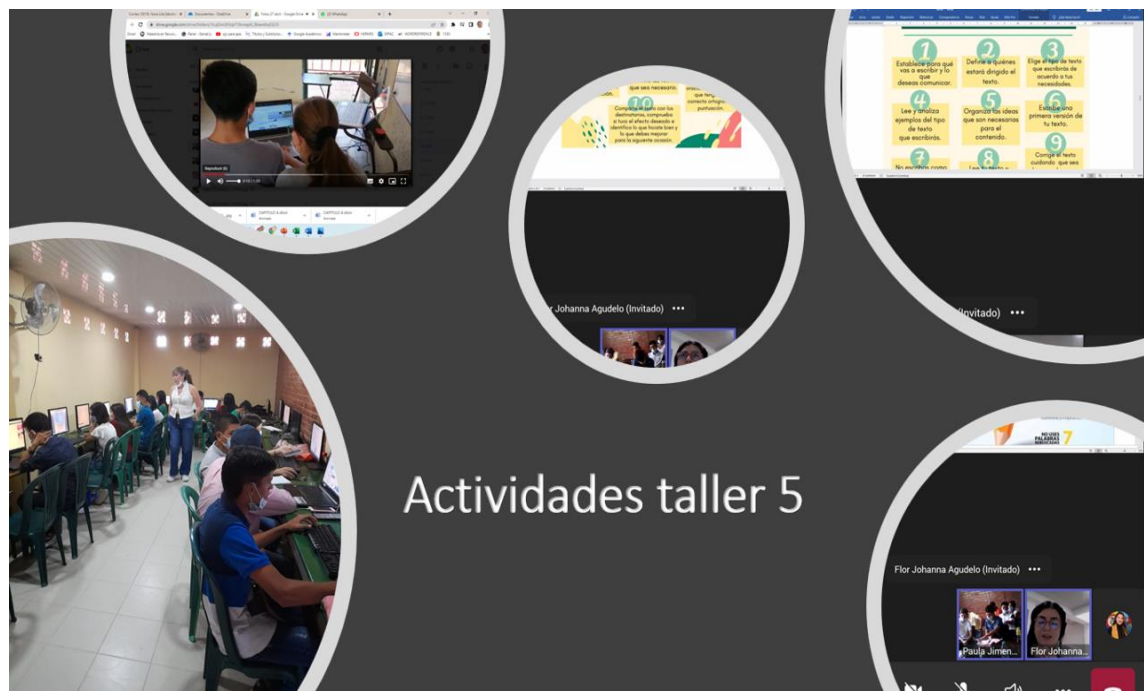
Actividades taller 5

1 Establece para qué vas a escribir y lo que deseas comunicar.
2 Define a quiénes estará dirigido el texto.
3 Elige el tipo de texto que escribirás de acuerdo a tus necesidades.
4 Lee y analiza ejemplos del tipo de texto que escribirás.
5 Organiza las ideas que son necesarias para el contenido.
6 Escribe una primera versión de tu texto.
7 No escribas como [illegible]
8 Lee tu texto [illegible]
9 Corrige el texto cuidando que sea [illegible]

que sea necesario.
10 Comparte el texto con los destinatarios, comprueba si tuvo el efecto deseado e identifica lo que hiciste bien y lo que debes mejorar para la siguiente ocasión.

Flor Johanna Agudelo (Invitado) •••
(Invitado) •••

NO USES PALABRAS REPETIDAS 7

Flor Johanna Agudelo (Invitado) •••
Paula Jimen...
Flor Johanna...